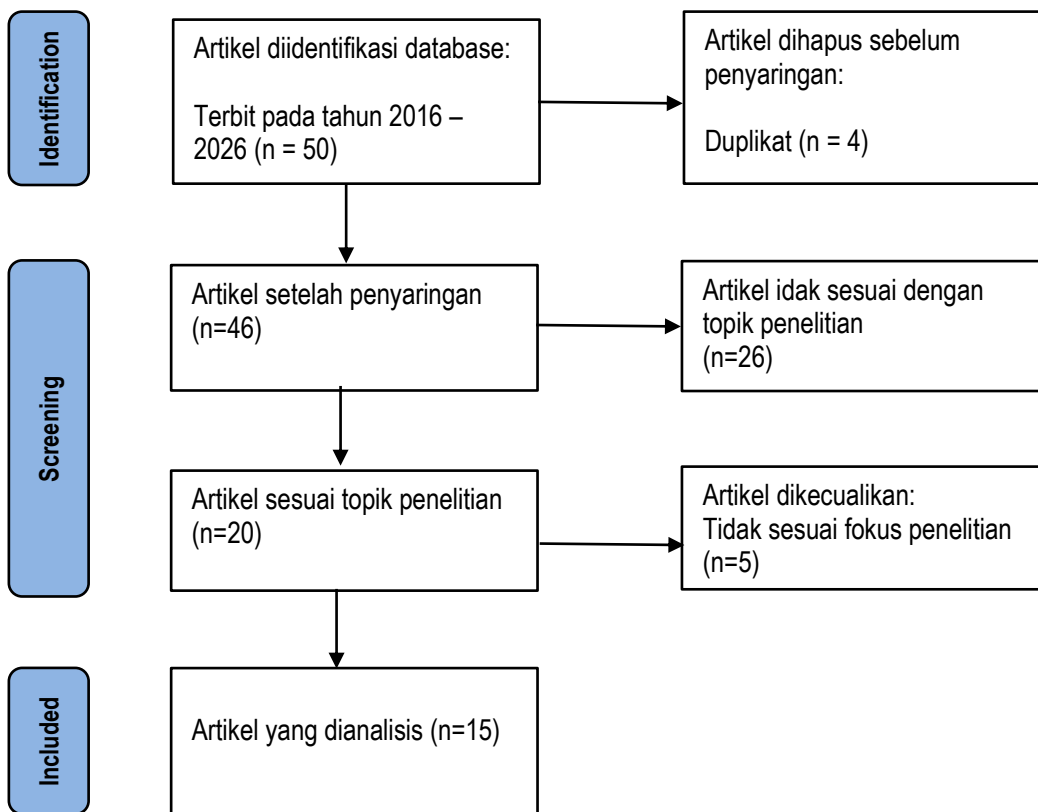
Identification

Artikel diidentifikasi database:

Terbit pada tahun 2016 – 2026 (n = 50)

Artikel dihapus sebelum penyaringan:

Duplikat (n = 4)

Screening

Artikel setelah penyaringan (n=46)

Artikel idak sesuai dengan topik penelitian (n=26)

Artikel sesuai topik penelitian (n=20)

Artikel dikecualikan:
Tidak sesuai fokus penelitian (n=5)

Included

Artikel yang dianalisis (n=15)